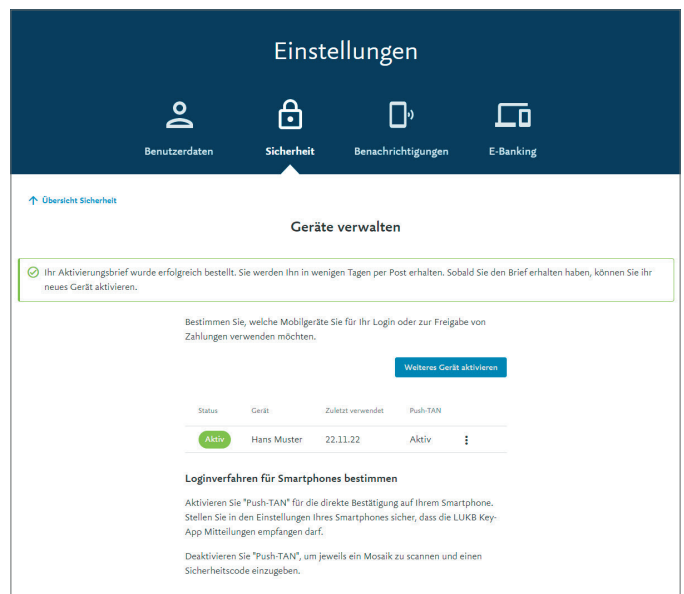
Einstellungen

Benutzerdaten

Sicherheit

Benachrichtigungen

E-Banking

Übersicht Sicherheit

Geräte verwalten

Ihr Aktivierungsbrief wurde erfolgreich bestellt. Sie werden Ihn in wenigen Tagen per Post erhalten. Sobald Sie den Brief erhalten haben, können Sie ihr neues Gerät aktivieren.

Bestimmen Sie, welche Mobilgeräte Sie für Ihr Login oder zur Freigabe von Zahlungen verwenden möchten.

Weiteres Gerät aktivieren

| Status | Gerät | Zuletzt verwendet | Push-TAN |
|---|---|---|---|
| Aktiv | Hans Muster | 22.11.22 | Aktiv |

Loginverfahren für Smartphones bestimmen

Aktivieren Sie "Push-TAN" für die direkte Bestätigung auf Ihrem Smartphone. Stellen Sie in den Einstellungen Ihres Smartphones sicher, dass die LUKB Key-App Mitteilungen empfangen darf.

Deaktivieren Sie "Push-TAN", um jeweils ein Mosaik zu scannen und einen Sicherheitscode einzugeben.